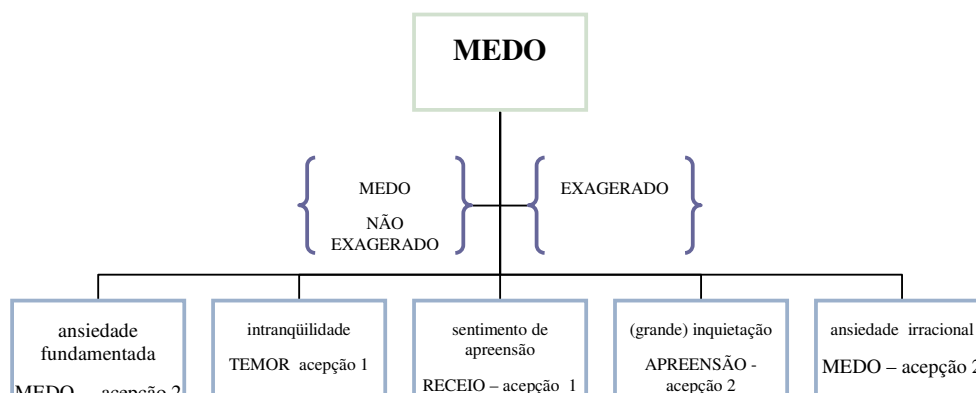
MEDO

MEDO
NÃO EXAGERADO

EXAGERADO

ansiedade fundamentada
MEDO – acepção 2

intranqüilidade
TEMOR acepção 1

sentimento de apreensão
RECEIO – acepção 1

(grande) inquietação
APREENSÃO - acepção 2

ansiedade irracional
MEDO – acepção 2